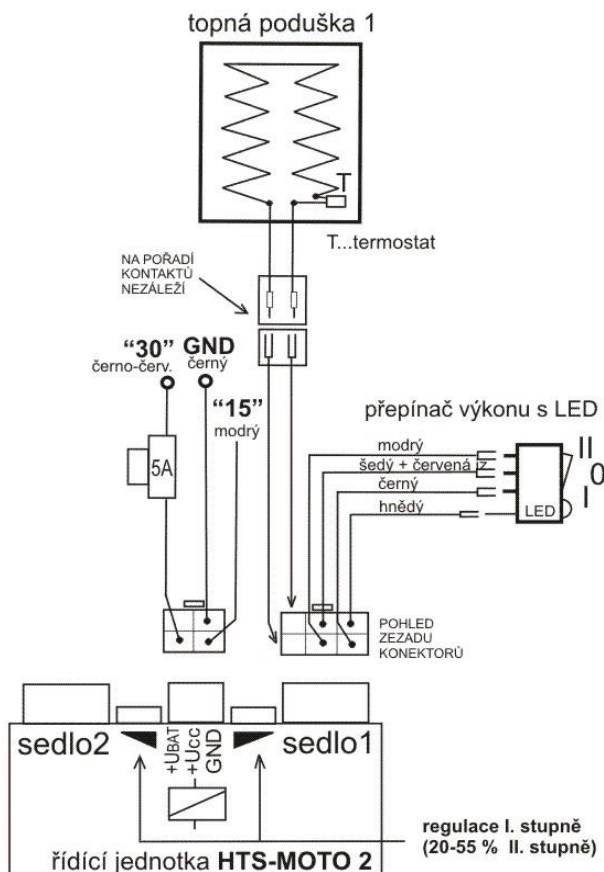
topná poduška 1

T

T...termostat

NA POŘADÍ KONTAKTŮ NEZÁLEŽÍ

"30" černo-červ.

GND černý

"15" modrý

5A

přepínač výkonu s LED

modrý

šedý + červená

černý

hnědý

II

0

I

LED

POHLED ZEZADU KONEKTORŮ

sedlo2

+UBAT

+Ucc

GND

sedlo1

regulace I. stupně (20-55 % II. stupně)

řídící jednotka HTS-MOTO 2